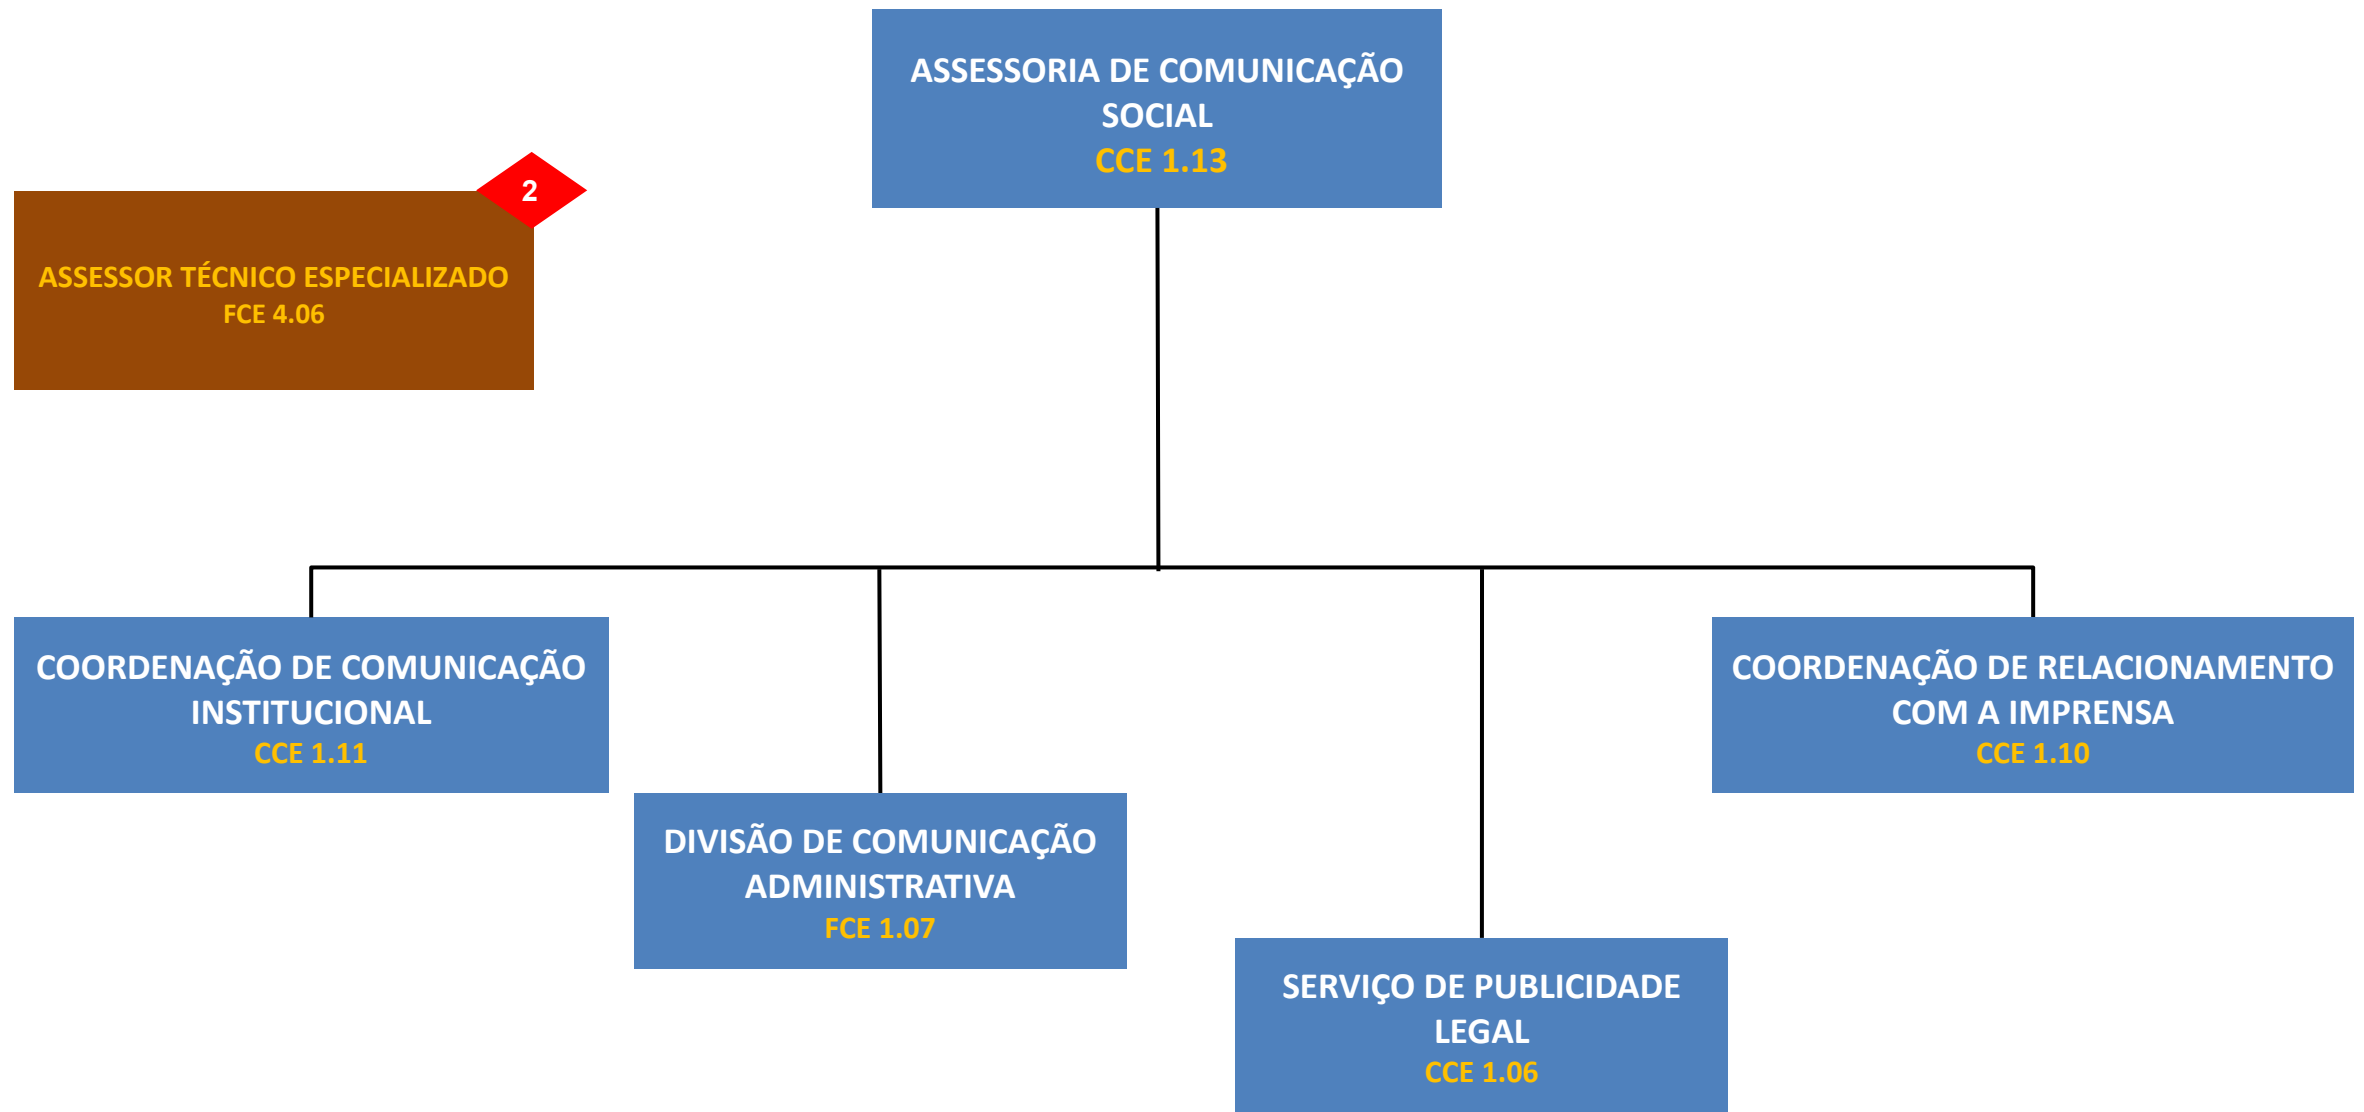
ASSESSORIA DE COMUNICAÇÃO SOCIAL
CCE 1.13

2

ASSESSOR TÉCNICO ESPECIALIZADO
FCE 4.06

COORDENAÇÃO DE COMUNICAÇÃO INSTITUCIONAL
CCE 1.11

DIVISÃO DE COMUNICAÇÃO ADMINISTRATIVA
FCE 1.07

SERVIÇO DE PUBLICIDADE LEGAL
CCE 1.06

COORDENAÇÃO DE RELACIONAMENTO COM A IMPRENSA
CCE 1.10